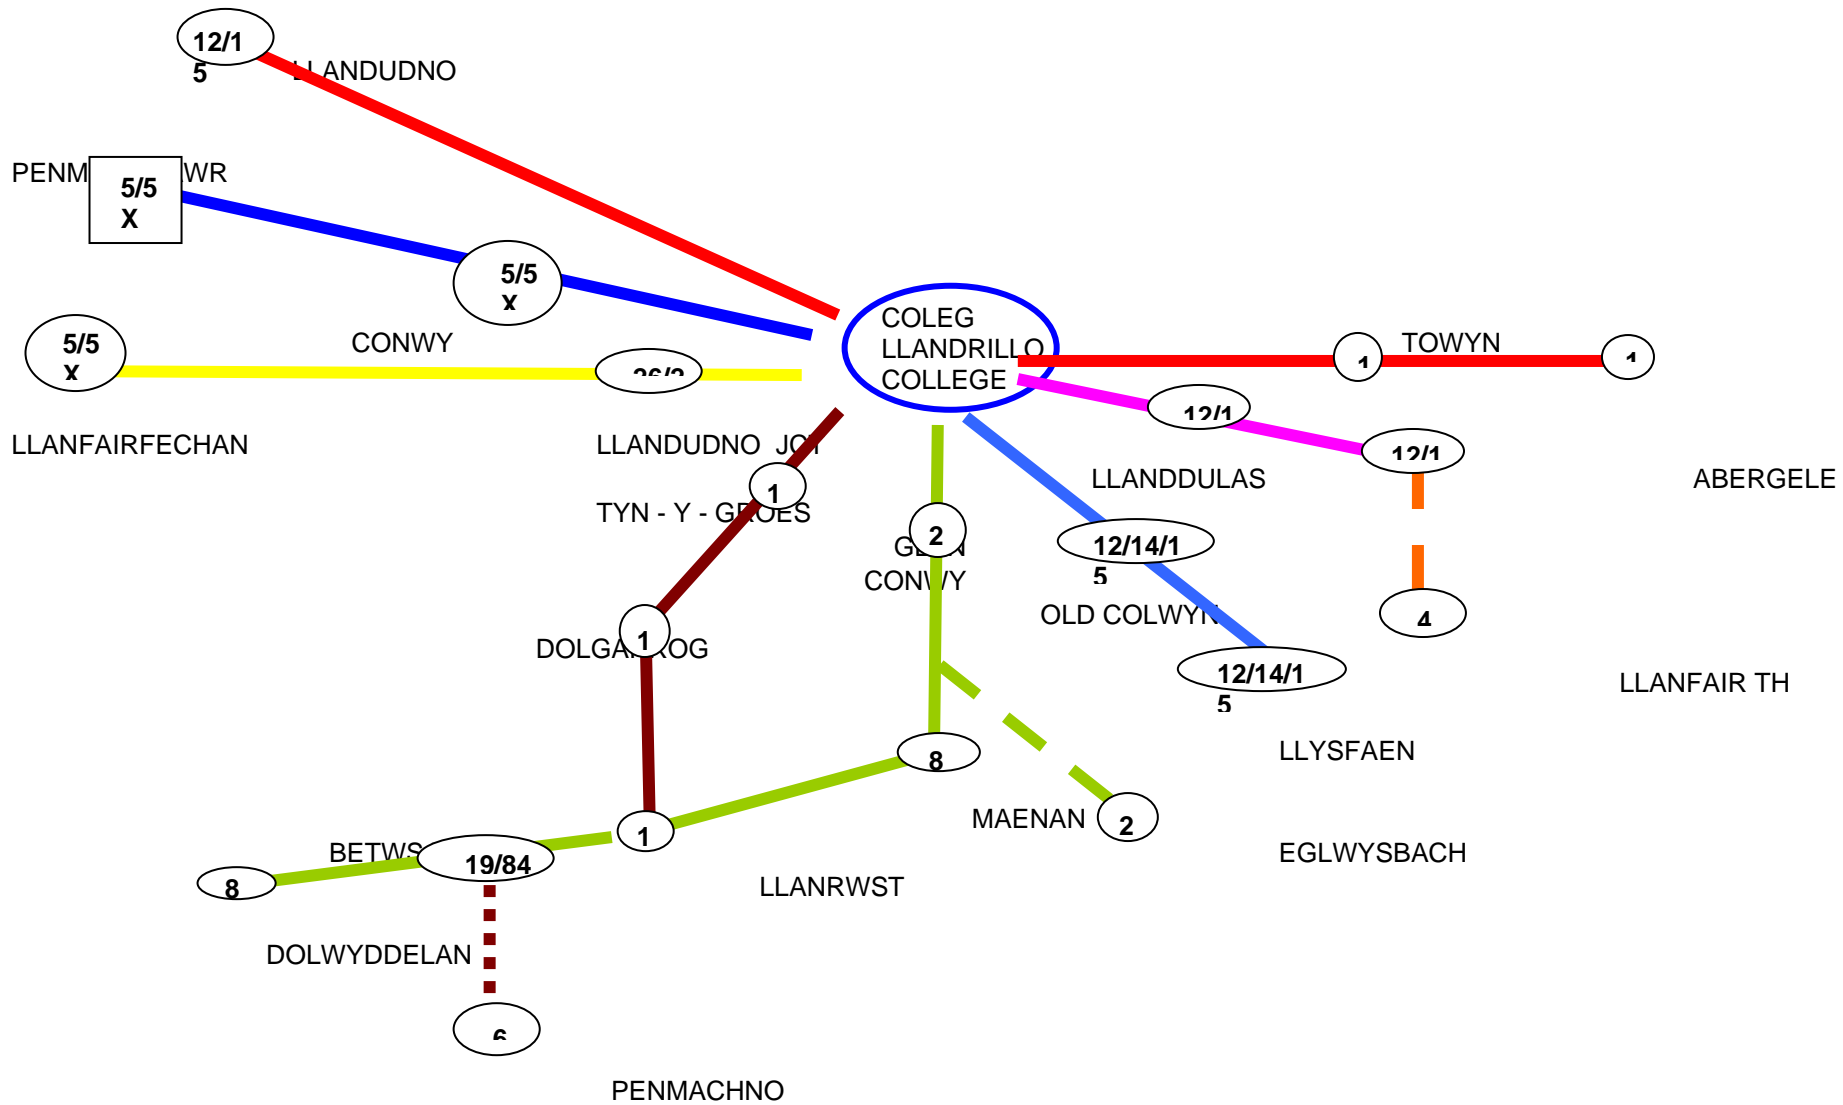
12/1
5
LLANDUDNO

PENM 5/5 X WR

5/5
X

CONWY

5/5
X

26/2

LLANFAIRFECHAN

LLANDUDNO JC

COLEG
LLANDRILLO
COLLEGE

1
TOWYN
1

12/1

12/1

ABERGELE

LLANDDULAS

1
TYN - Y - GROES

2
GLYN
CONWY

12/14/1
5

OLD COLWYN

4

1
DOLGARROG

12/14/1
5

LLANFAIR TH

LLYSFAEN

8

MAENAN
2

1

EGLWYSBACH

BETWS
19/84
8

LLANRWST

DOLWYDDELAN

6

PENMACHNO